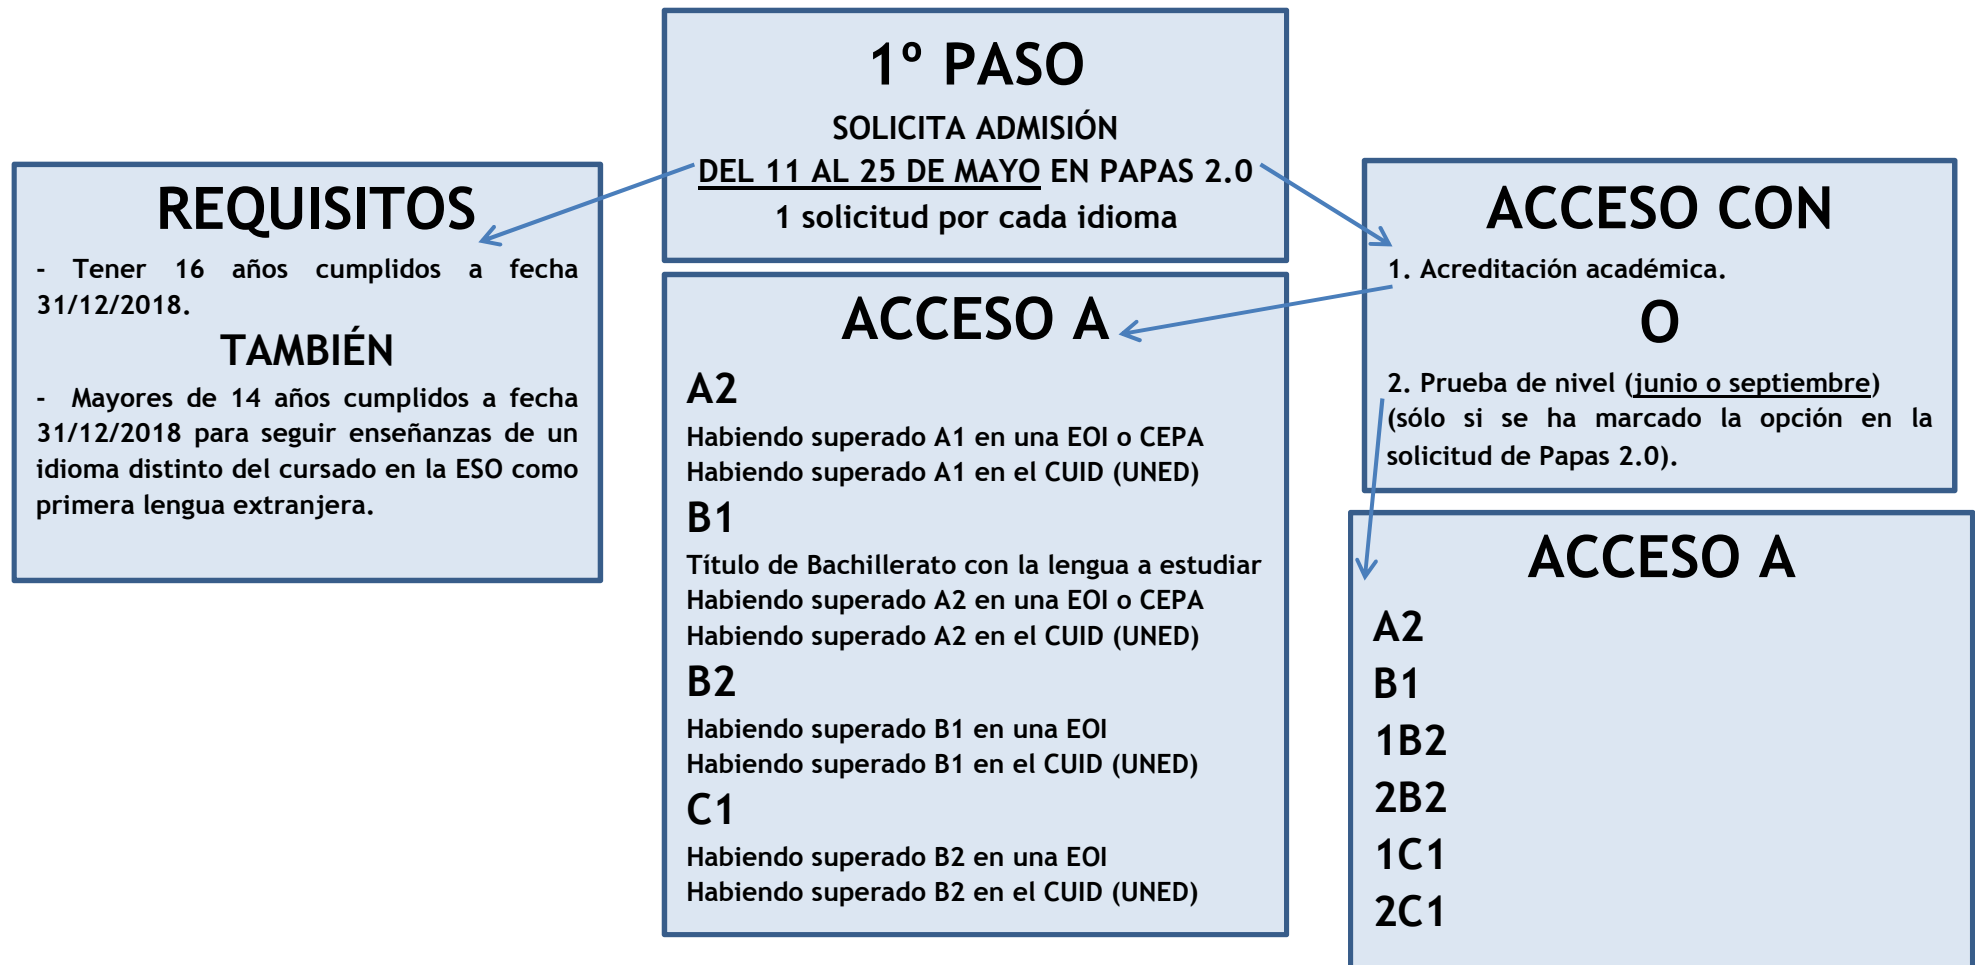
1º PASO

SOLICITA ADMISIÓN

DEL 11 AL 25 DE MAYO EN PAPAS 2.0

1 solicitud por cada idioma

REQUISITOS

- Tener 16 años cumplidos a fecha 31/12/2018.

TAMBIÉN

- Mayores de 14 años cumplidos a fecha 31/12/2018 para seguir enseñanzas de un idioma distinto del cursado en la ESO como primera lengua extranjera.

ACCESO A

A2

Habiendo superado A1 en una EOI o CEPA
Habiendo superado A1 en el CUID (UNED)

B1

Título de Bachillerato con la lengua a estudiar
Habiendo superado A2 en una EOI o CEPA
Habiendo superado A2 en el CUID (UNED)

B2

Habiendo superado B1 en una EOI
Habiendo superado B1 en el CUID (UNED)

C1

Habiendo superado B2 en una EOI
Habiendo superado B2 en el CUID (UNED)

ACCESO CON

1. Acreditación académica.

O

2. Prueba de nivel (junio o septiembre) (sólo si se ha marcado la opción en la solicitud de Papas 2.0).

ACCESO A

A2
B1
1B2
2B2
1C1
2C1